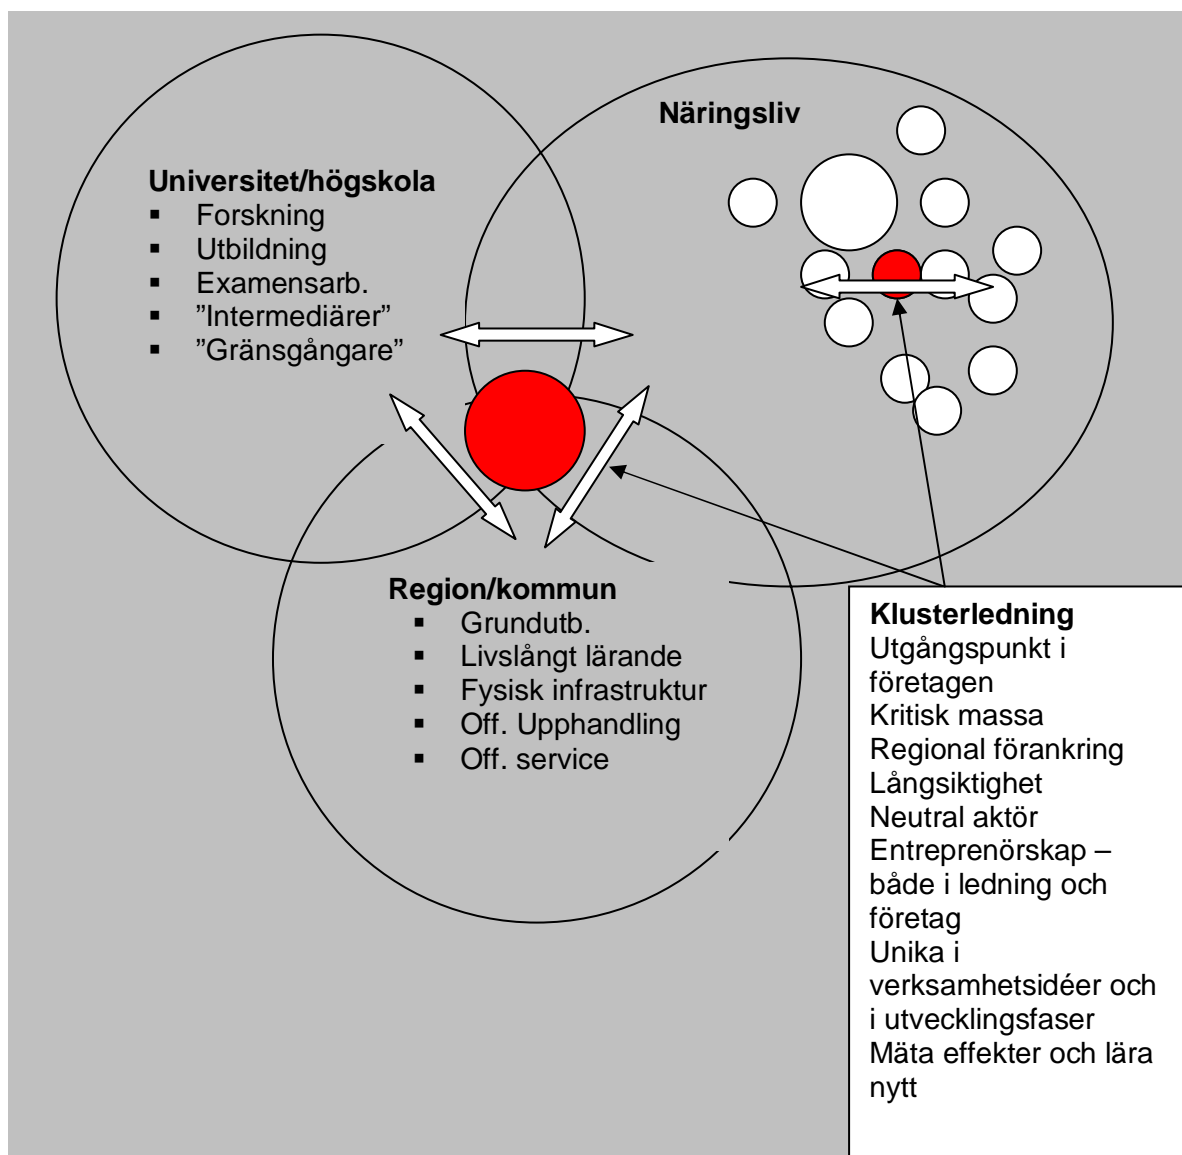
Näringsliv

Universitet/högskola
▪ Forskning
▪ Utbildning
▪ Examensarb.
▪ ”Intermediärer”
▪ ”Gränsgångare”

Region/kommun
▪ Grundutb.
▪ Livslångt lärande
▪ Fysisk infrastruktur
▪ Off. Upphandling
▪ Off. service

Klusterledning
Utgångspunkt i företagen
Kritisk massa
Regional förankring
Långsiktighet
Neutral aktör
Entreprenörskap – både i ledning och företag
Unika i verksamhetsidéer och i utvecklingsfaser
Mäta effekter och lära nytt